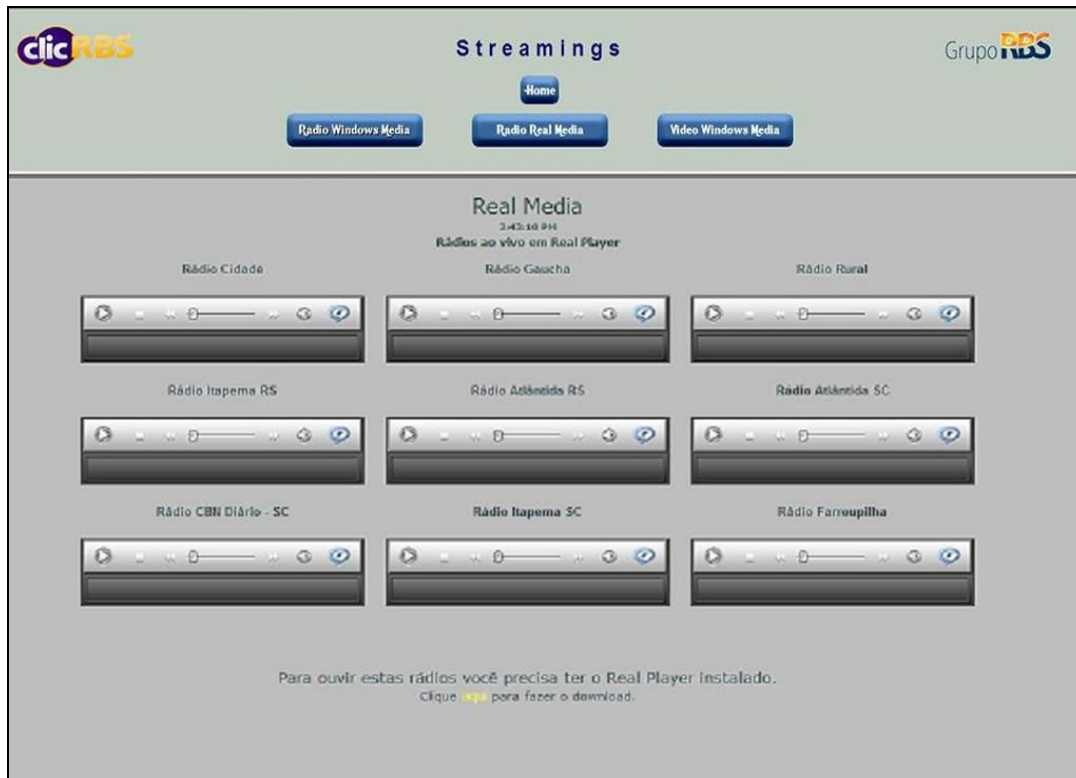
clicRBS

Streamings

Grupo RBS

Home

Radio Windows Media

Radio Real Media

Video Windows Media

Real Media
3:43:10 PM
Rádios ao vivo em Real Player

Rádio Cidade

Rádio Gaucha

Rádio Rural

Rádio Itapema RS

Rádio Atlântida RS

Rádio Atlântida SC

Rádio CBN Diário - SC

Rádio Itapema SC

Rádio Farroupilha

Para ouvir estas rádios você precisa ter o Real Player instalado.
Clique aqui para fazer o download.